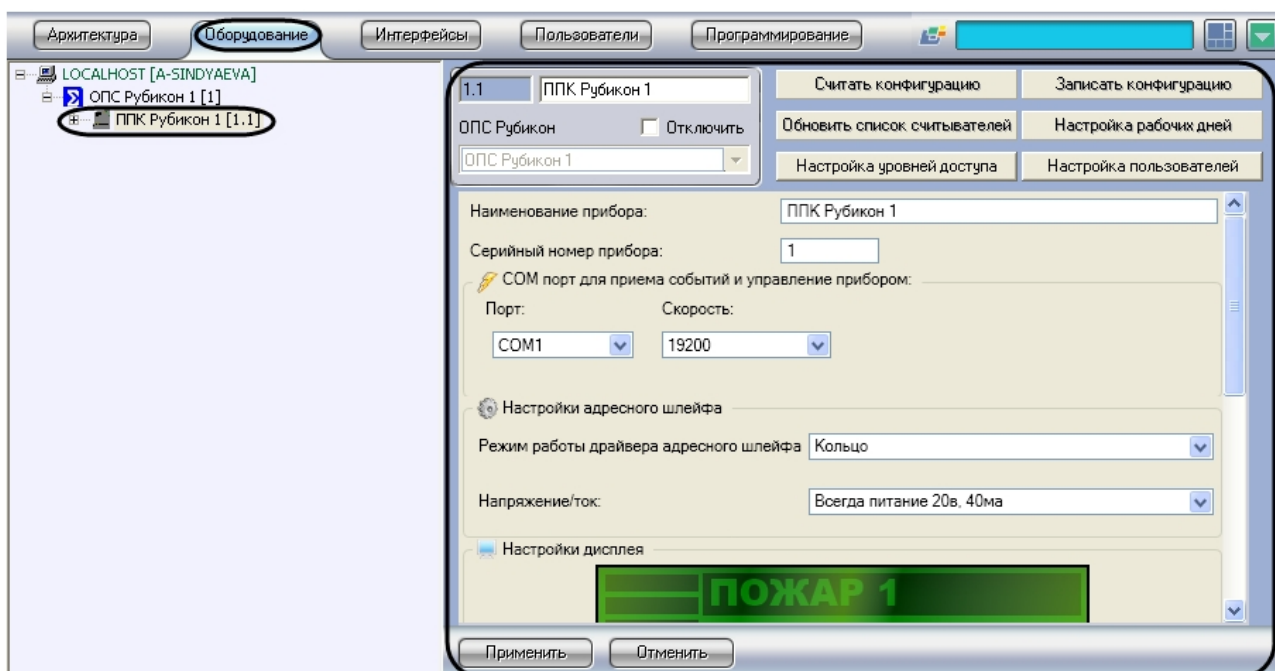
Архитектура
Оборудование
Интерфейсы
Пользователи
Программирование

LOCALHOST [A-SINDYAEVA]
ОПС Рубикон 1 [1]
ППК Рубикон 1 [1.1]

1.1
ППК Рубикон 1
ОПС Рубикон
Отключить
ОПС Рубикон 1

Считать конфигурацию
Записать конфигурацию
Обновить список считывателей
Настройка рабочих дней
Настройка уровней доступа
Настройка пользователей

Наименование прибора: ППК Рубикон 1
Серийный номер прибора: 1
COM порт для приема событий и управление прибором:
Порт: COM1
Скорость: 19200

Настройки адресного шлейфа
Режим работы драйвера адресного шлейфа Кольцо
Напряжение/ток: Всегда питание 20в, 40ма

Настройки дисплея
ПОЖАР 1

Применить
Отменить